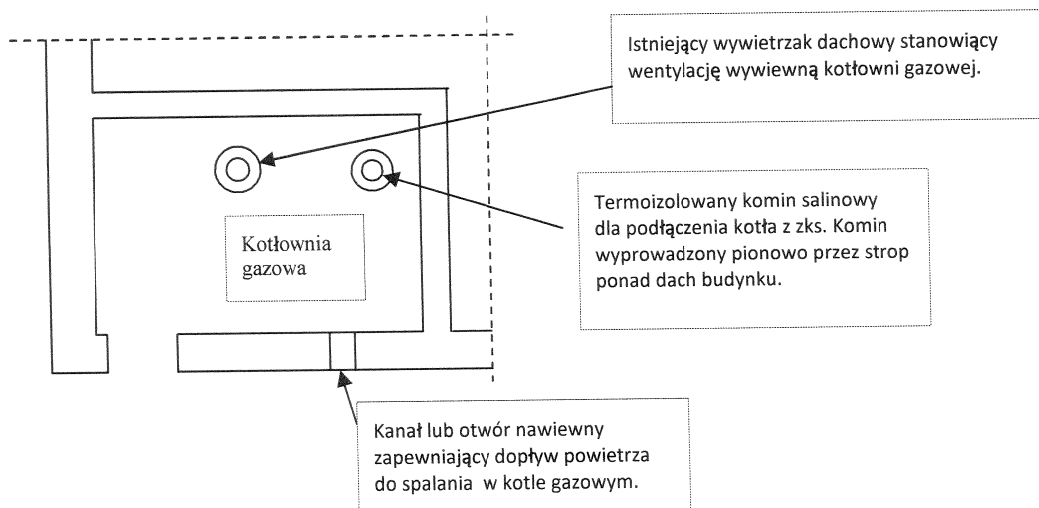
Istniejący wywietrzak dachowy stanowiący wentylację wywiewną kotłowni gazowej.

Termoizolowany komin salinowy dla podłączenia kotła z zks. Komin wyprowadzony pionowo przez strop ponad dach budynku.

Kotłownia gazowa

Kanał lub otwór nawiewny zapewniający dopływ powietrza do spalania w kotle gazowym.